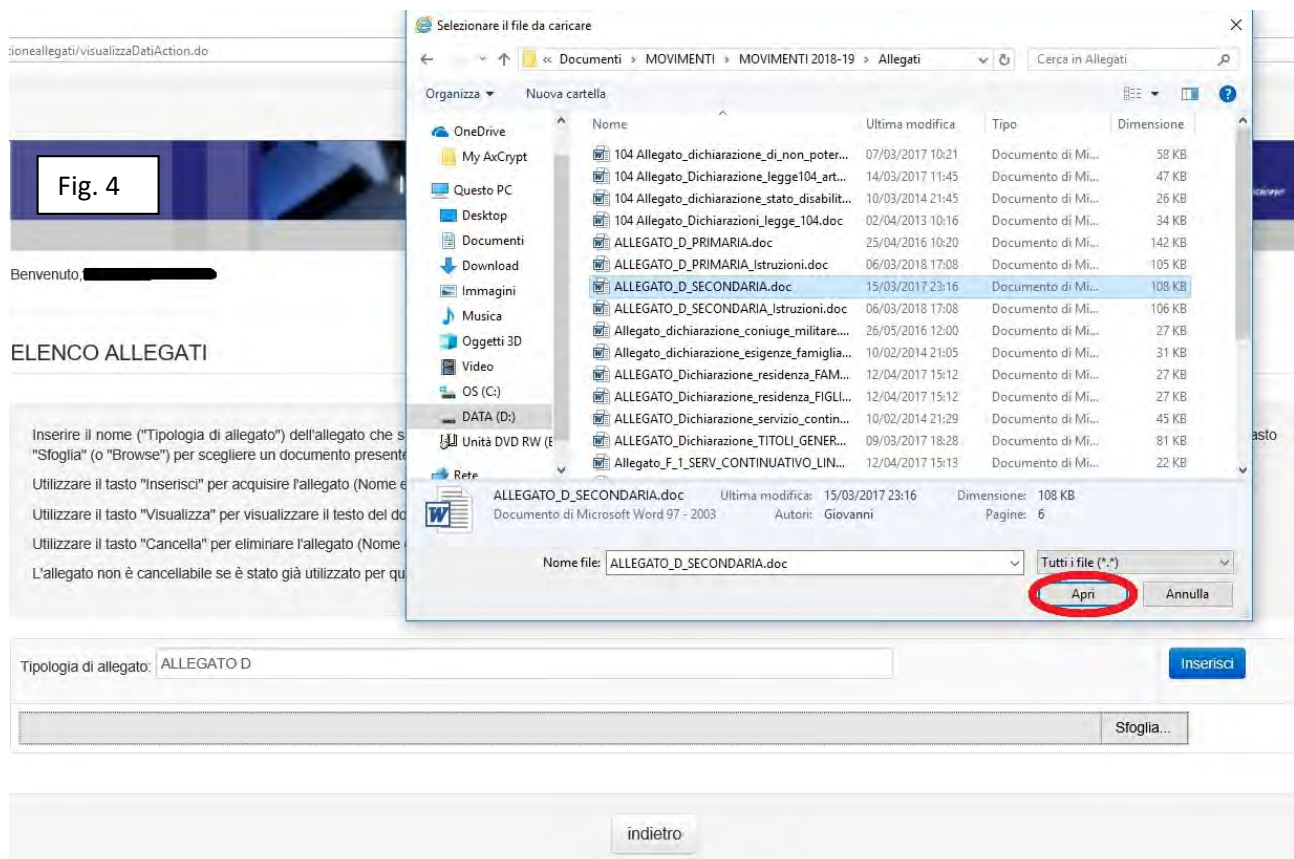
:ioneallegati/visualizzaDatiAction.do

Fig. 4

Benvenuto,

ELENCO ALLEGATI

Inserire il nome ("Tipologia di allegato") dell'allegato che s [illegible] asto "Sfoglia" (o "Browse") per scegliere un documento presente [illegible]

Utilizzare il tasto "Inserisci" per acquisire l'allegato (Nome e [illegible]

Utilizzare il tasto "Visualizza" per visualizzare il testo del do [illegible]

Utilizzare il tasto "Cancella" per eliminare l'allegato (Nome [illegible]

L'allegato non è cancellabile se è stato già utilizzato per qu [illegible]

Selezionare il file da caricare

« Documenti › MOVIMENTI › MOVIMENTI 2018-19 › Allegati

Cerca in Allegati

Organizza ▾ Nuova cartella

OneDrive
My AxCrypt
Questo PC
Desktop
Documenti
Download
Immagini
Musica
Oggetti 3D
Video
OS (C:)
DATA (D:)
Unità DVD RW (E
Rete

| Nome | Ultima modifica | Tipo | Dimensione |
|---|---|---|---|
| 104 Allegato_dichiarazione_di_non_poter... | 07/03/2017 10:21 | Documento di Mi... | 58 KB |
| 104 Allegato_Dichiarazione_legge104_art... | 14/03/2017 11:45 | Documento di Mi... | 47 KB |
| 104 Allegato_dichiarazione_stato_disabilit... | 10/03/2014 21:45 | Documento di Mi... | 26 KB |
| 104 Allegato_Dichiarazioni_legge_104.doc | 02/04/2013 10:16 | Documento di Mi... | 34 KB |
| ALLEGATO_D_PRIMARIA.doc | 25/04/2016 10:20 | Documento di Mi... | 142 KB |
| ALLEGATO_D_PRIMARIA_Istruzioni.doc | 06/03/2018 17:08 | Documento di Mi... | 105 KB |
| ALLEGATO_D_SECONDARIA.doc | 15/03/2017 23:16 | Documento di Mi... | 108 KB |
| ALLEGATO_D_SECONDARIA_Istruzioni.doc | 06/03/2018 17:08 | Documento di Mi... | 106 KB |
| Allegato_dichiarazione_coniuge_militare.... | 26/05/2016 12:00 | Documento di Mi... | 27 KB |
| Allegato_dichiarazione_esigenze_famiglia... | 10/02/2014 21:05 | Documento di Mi... | 31 KB |
| ALLEGATO_Dichiarazione_residenza_FAM... | 12/04/2017 15:12 | Documento di Mi... | 27 KB |
| ALLEGATO_Dichiarazione_residenza_FIGLI... | 12/04/2017 15:12 | Documento di Mi... | 27 KB |
| ALLEGATO_Dichiarazione_servizio_contin... | 10/02/2014 21:29 | Documento di Mi... | 45 KB |
| ALLEGATO_Dichiarazione_TITOLI_GENER... | 09/03/2017 18:28 | Documento di Mi... | 81 KB |
| Allegato_F_1_SERV_CONTINUATIVO_LIN... | 12/04/2017 15:13 | Documento di Mi... | 22 KB |

ALLEGATO_D_SECONDARIA.doc Ultima modifica: 15/03/2017 23:16 Dimensione: 108 KB
Documento di Microsoft Word 97 - 2003 Autori: Giovanni Pagine: 6

Nome file: ALLEGATO_D_SECONDARIA.doc
Tutti i file (*.*)
Apri
Annulla

Tipologia di allegato: ALLEGATO D
Inserisci

Sfoglia...

indietro